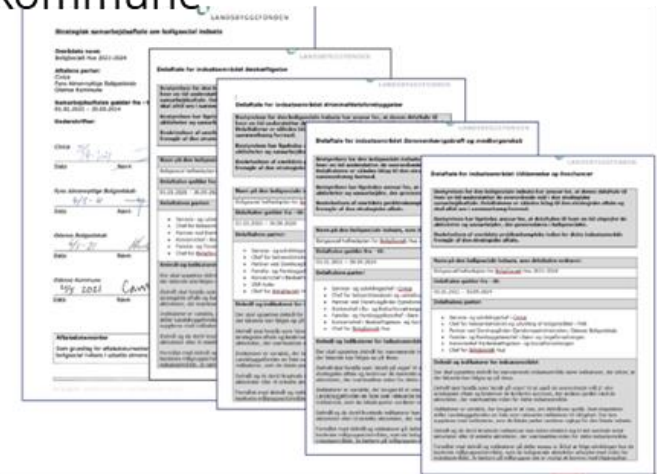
Kommune

LANDSBYGGEFONDEN

Strategisk samarbejdsaftale om boligsocial indsats

Områdets navn: Boligsocialt Hus 2021-2024

Aftalens parter:
Civica
Fyns Almennyttige Boligselskab
Odense Kommune

Samarbejdsaftalen gælder fra – til:
01.01.2021 – 30.06.2024

Underskrifter:

Civica

Dato Navn

Fyns Almennyttige Boligselskab

Dato Navn

Odense Boligselskab

Dato Navn

Odense Kommune

Dato Navn

Aftalekommentarer

Delaftale for indsatsområdet deskaftigelse

Delaftale for indsatsområdet driveinatforebyggelse

Delaftale for indsatsområdet ikenemørsgebraft og medborgerskab

Delaftale for indsatsområdet tidsemebe og livschancer

Navn på den boligsociale indsats, som delaftalen vedrører:

Delaftalen gælder fra – til:

Delaftalens parter:

Indhold og indfasning for indsatsområdet